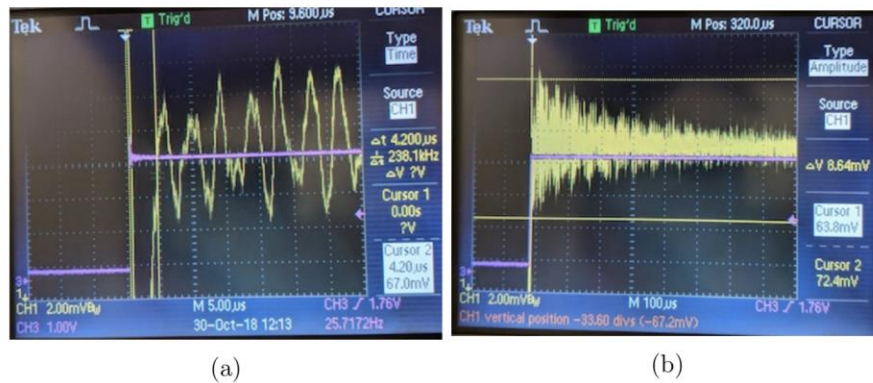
Tek T Trig'd M Pos: 9.600 μs CURSOR

Type Time

Source CH1

Δt 4.200 μs
1/Δt 238.1kHz
ΔV ?V

Cursor 1 0.00s ?V

Cursor 2 4.20 μs 67.0mV

3

CH1 2.00mV $B_W$ M 5.00 μs CH3 ƒ 1.76V
CH3 1.00V 30-Oct-18 12:13 25.7172Hz

(a)

Tek T Trig'd M Pos: 320.0 μs CURSOR

Type Amplitude

Source CH1

ΔV 8.64mV

Cursor 1 63.8mV

Cursor 2 72.4mV

3

CH1 2.00mV $B_W$ M 100 μs CH3 ƒ 1.76V
CH1 vertical position -33.60 divs (-67.2mV)

(b)